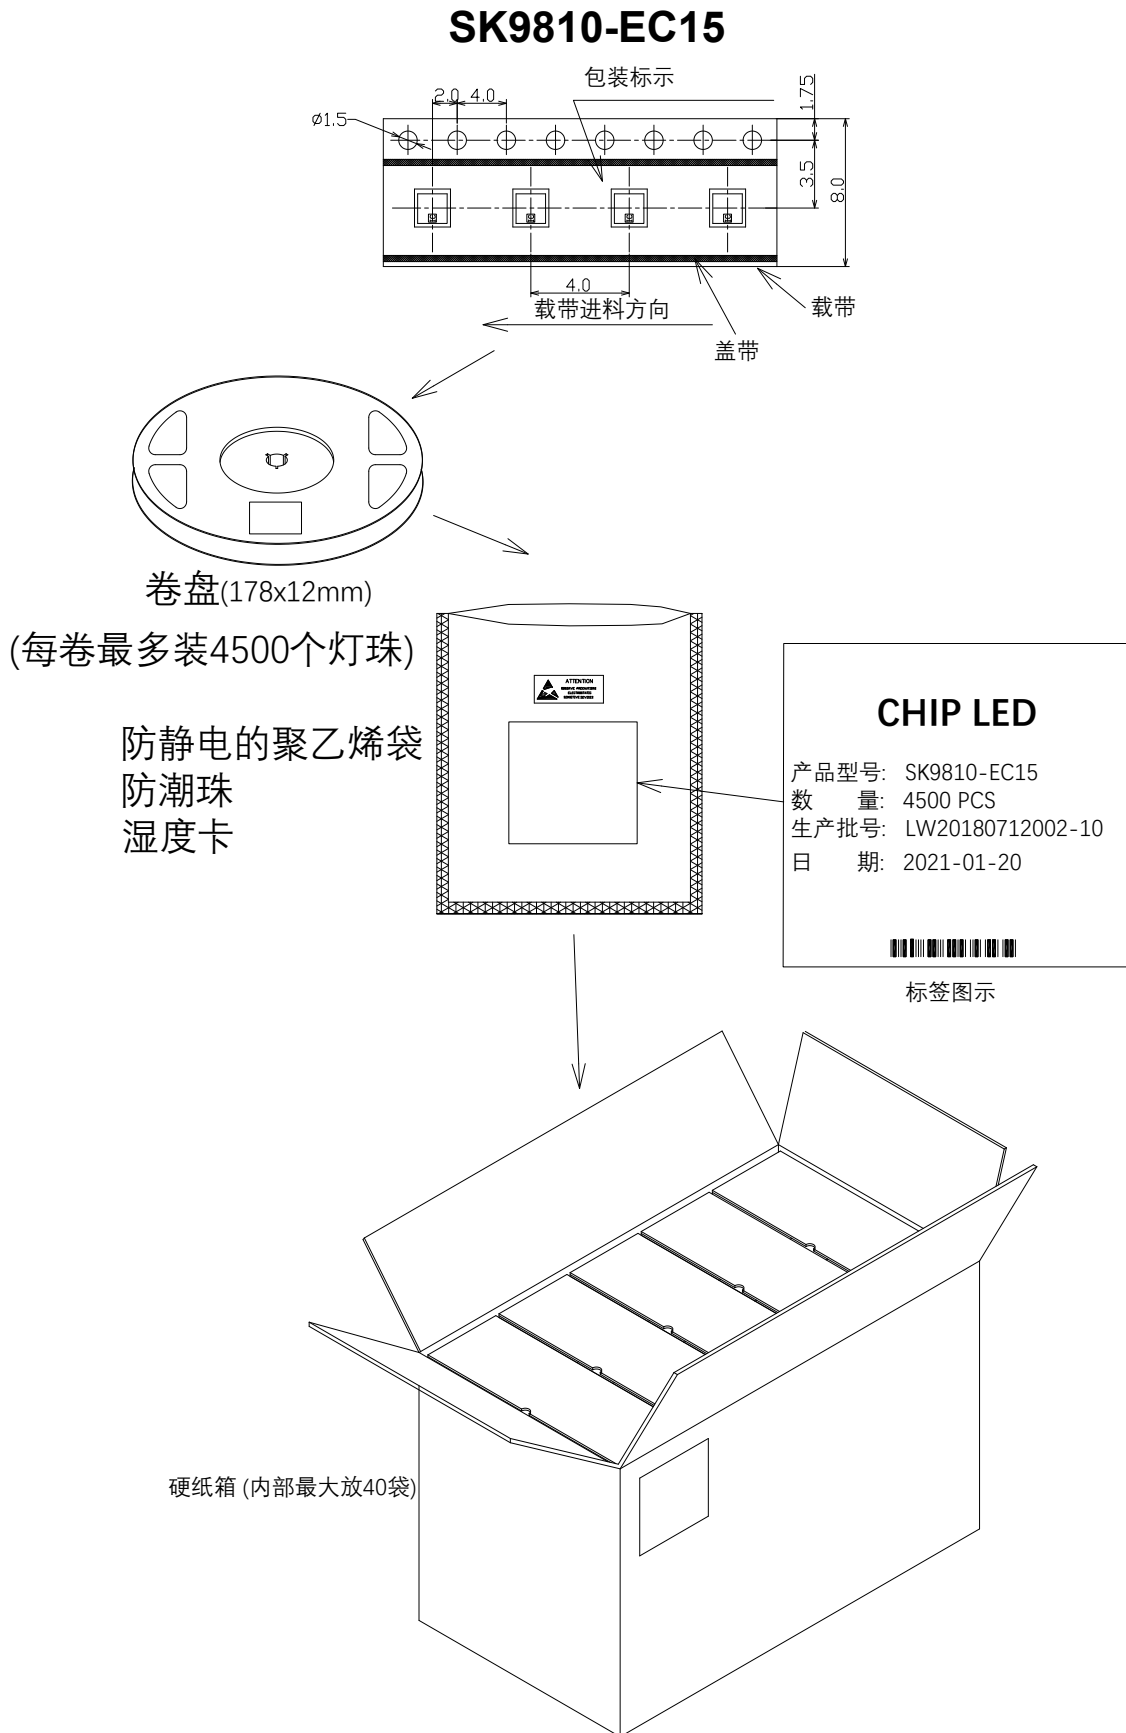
SK9810-EC15

包装标示

2.0 4.0

ø1.5

1.75

3.5

8.0

4.0

载带进料方向

载带

盖带

卷盘(178x12mm)
(每卷最多装4500个灯珠)

ATTENTION
OBSERVE PRECAUTIONS
ELECTROSTATIC
SENSITIVE DEVICES

防静电的聚乙烯袋
防潮珠
湿度卡

CHIP LED

产品型号: SK9810-EC15
数　　量: 4500 PCS
生产批号: LW20180712002-10
日　　期: 2021-01-20

标签图示

硬纸箱 (内部最大放40袋)